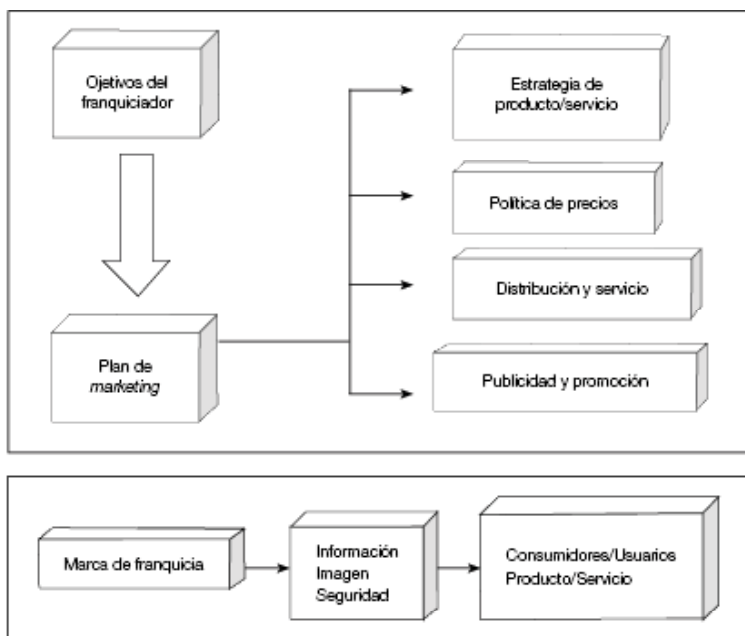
Ojetivos del franquiciador

Plan de *marketing*

Estrategia de producto/servicio

Política de precios

Distribución y servicio

Publicidad y promoción

Marca de franquicia

Información
Imagen
Seguridad

Consumidores/Usuarios
Producto/Servicio